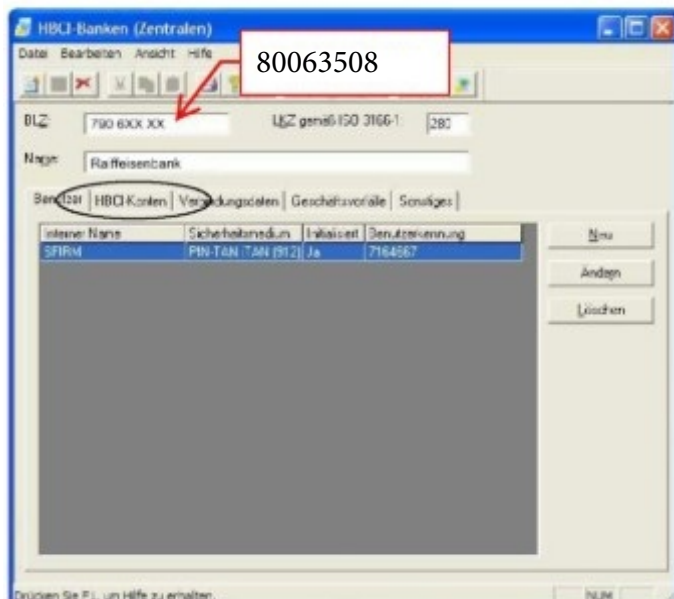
HBCI-Banken (Zentralen)

Datei Bearbeiten Ansicht Hilfe

80063508

BLZ: 790 6XX XX

LKZ gemäß ISO 3166-1: 280

Name: Raiffeisenbank

Benutzer | HBCI-Konten | Verbindungsdaten | Geschäftsvorfälle | Sonstiges

| Interner Name | Sicherheitsmedium | Initialisiert | Benutzerkennung |
|---|---|---|---|
| SFIRM | PIN-TAN (TAN (912)) | Ja | 7164567 |

Neu

Ändern

Löschen

Drücken Sie F1, um Hilfe zu erhalten.

NUM